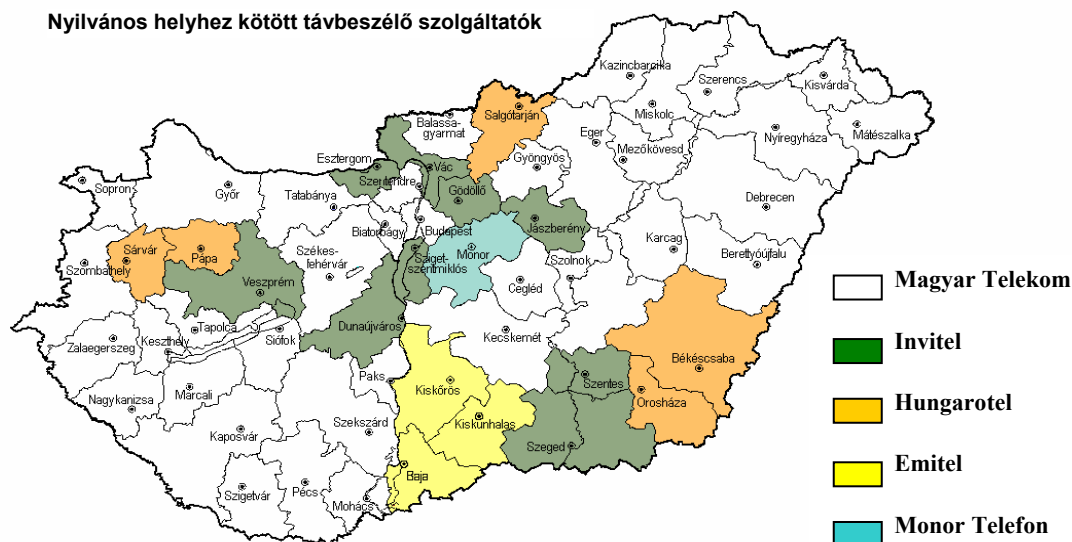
Nyilvános helyhez kötött távbeszélő szolgáltatók

Kazincbarcika
Szerencs
Kisvárda
Miskolc
Salgótarján
Balassagyarmat
Eger
Nyíregyháza
Mátészalka
Mezőkövesd
Esztergom
Vác
Gyöngyös
Szentendre
Gödöllő
Sopron
Győr
Tatabánya
Debrecen
Jászberény
Biatorbágy
Budapest
Sárvár
Pápa
Székesfehérvár
Monor
Karcag
Szigetszentmiklós
Szolnok
Berettyóújfalu
Szombathely
Veszprém
Cegléd
Tapolca
Dunaújváros
Kecskemét
Zalaegerszeg
Keszthely
Siófok
Békéscsaba
Paks
Kiskőrös
Szentes
Nagykanizsa
Marcali
Orosháza
Szekszárd
Kiskunhalas
Kaposvár
Szeged
Baja
Szigetvár
Pécs
Mohács

Magyar Telekom
Invitel
Hungarotel
Emitel
Monor Telefon